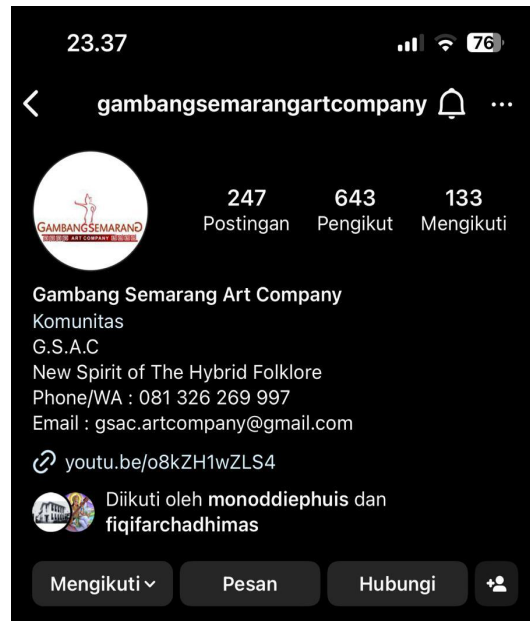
23.37

76

gambangsemarangartcompany

GAMBANGSEMARANG
ART COMPANY

247
Postingan

643
Pengikut

133
Mengikuti

Gambang Semarang Art Company
Komunitas
G.S.A.C
New Spirit of The Hybrid Folklore
Phone/WA : 081 326 269 997
Email : gsac.artcompany@gmail.com

youtu.be/o8kZH1wZLS4

Diikuti oleh monoddiephuis dan fiqifarchadhimas

Mengikuti

Pesan

Hubungi